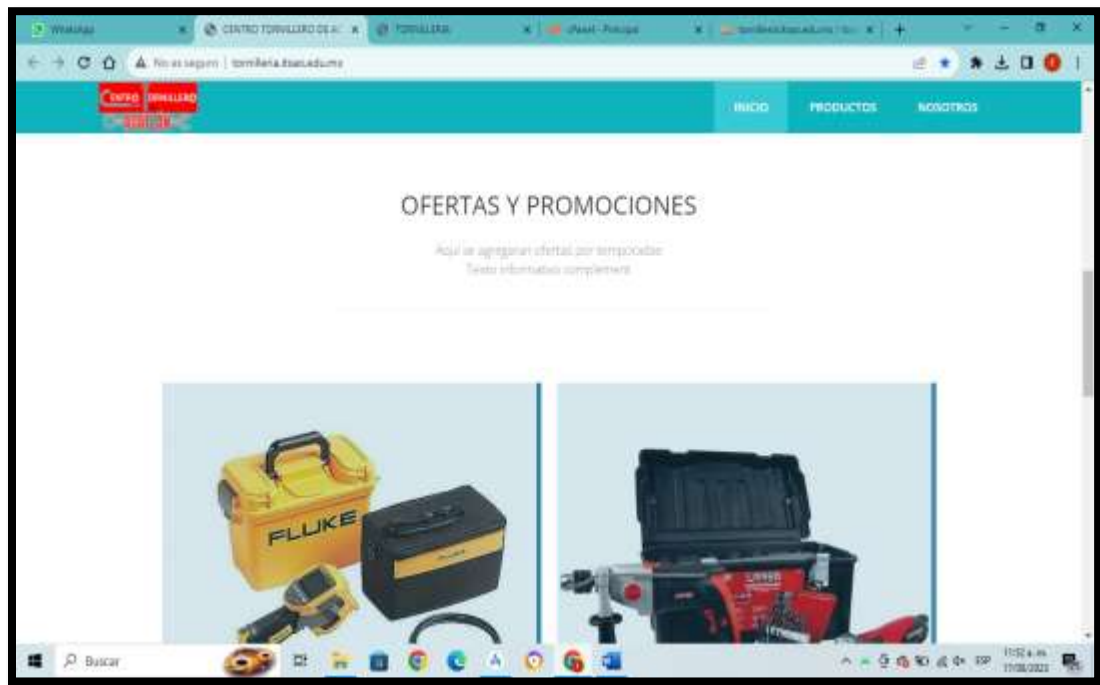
WhatsApp
CENTRO TORNILLERO DE A
TORNILLERIA
cPanel - Principal
tornilleria.itsaes.edu.mx

No es seguro | tornilleria.itsaes.edu.mx

CENTRO TORNILLERO

INICIO
PRODUCTOS
NOSOTROS

OFERTAS Y PROMOCIONES

Aqui se agregaran ofertas por temporadas
Texto informativo complement

FLUKE

Buscar

ESP
11:52 a. m.
17/08/2023